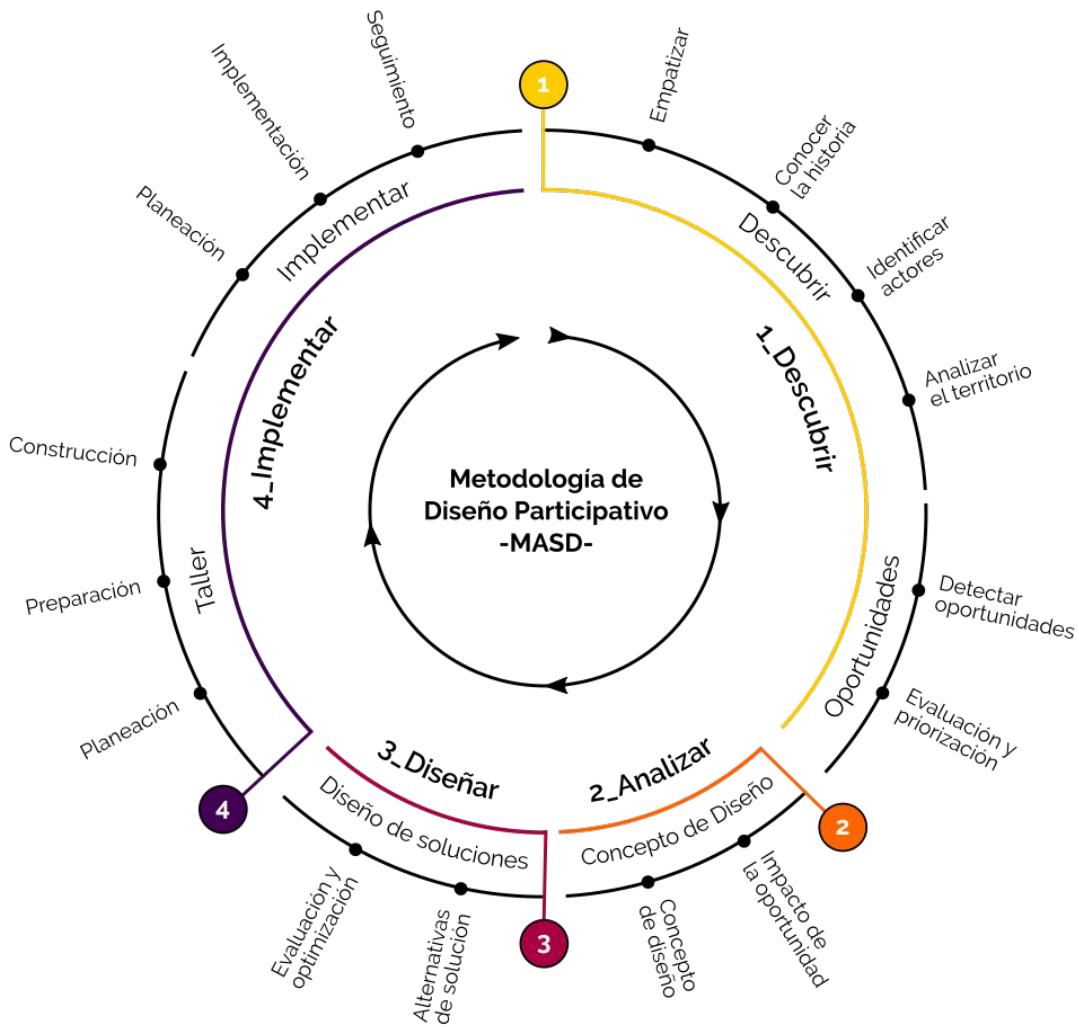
Metodología de Diseño Participativo
-MASD-

1
1_Descubrir
Descubrir
Empatizar
Conocer la historia
Identificar actores
Analizar el territorio
Oportunidades
Detectar oportunidades
Evaluación y priorización

2
2_Analizar
Concepto de Diseño
Impacto de la oportunidad
Concepto de diseño

3
3_Diseñar
Diseño de soluciones
Alternativas de solución
Evaluación y optimización

4
4_Implementar
Taller
Planeación
Preparación
Construcción
Implementar
Planeación
Implementación
Seguimiento